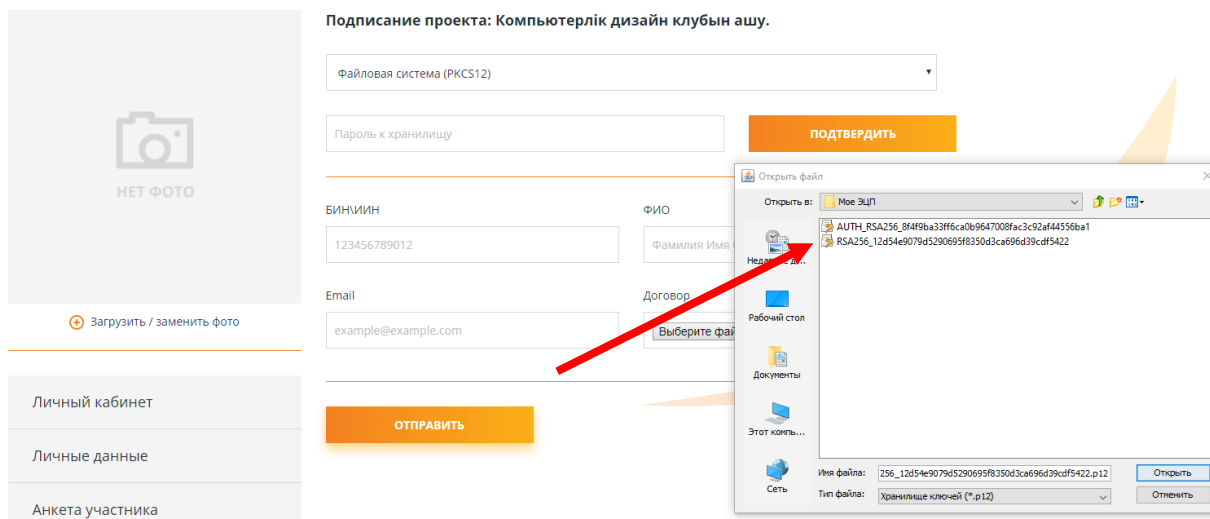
НЕТ ФОТО

Загрузить / заменить фото

Личный кабинет

Личные данные

Анкета участника

Подписание проекта: Компьютерлік дизайн клубын ашу.

Файловая система (PKCS12)

Пароль к хранилищу

ПОДТВЕРДИТЬ

БИН\ИИН

123456789012

ФИО

Фамилия Имя

Email

example@example.com

Договор

Выберите фай

ОТПРАВИТЬ

Открыть файл

Открыть в: Мое ЭЦП

AUTH_RSA256_8f4f9ba33ff6ca0b9647008fac3c92af44556ba1
RSA256_12d54e9079d5290695f8350d3ca696d39cdf5422

Недавние д...

Рабочий стол

Документы

Этот компь...

Сеть

Имя файла: 256_12d54e9079d5290695f8350d3ca696d39cdf5422.p12

Тип файла: Хранилище ключей (*.p12)

Открыть

Отменить